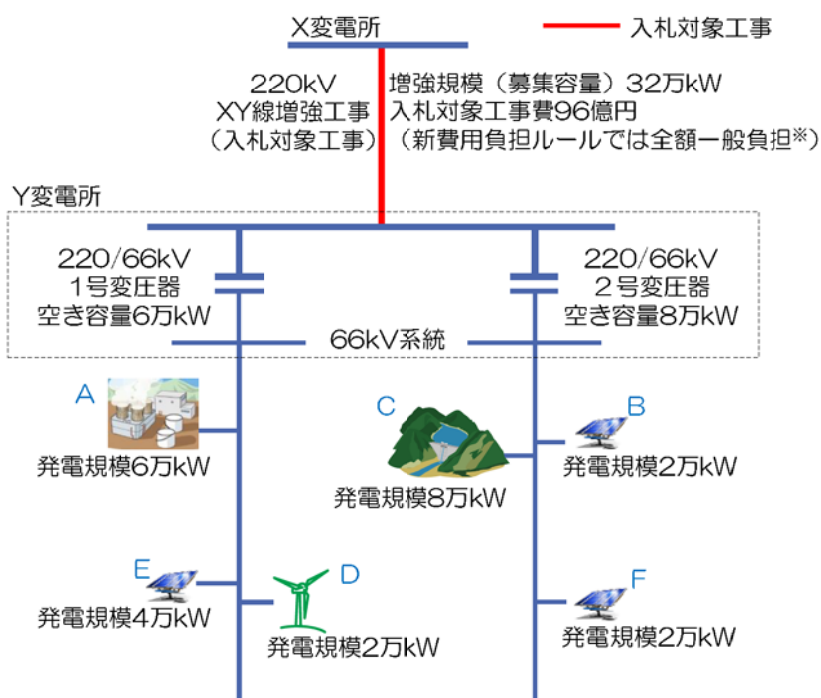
X変電所

入札対象工事

220kV
XY線増強工事
（入札対象工事）

増強規模（募集容量）32万kW
入札対象工事費96億円
（新費用負担ルールでは全額一般負担※）

Y変電所

220/66kV
1号変圧器
空き容量6万kW

220/66kV
2号変圧器
空き容量8万kW

66kV系統

A
発電規模6万kW

C
発電規模8万kW

B
発電規模2万kW

E
発電規模4万kW

D
発電規模2万kW

F
発電規模2万kW